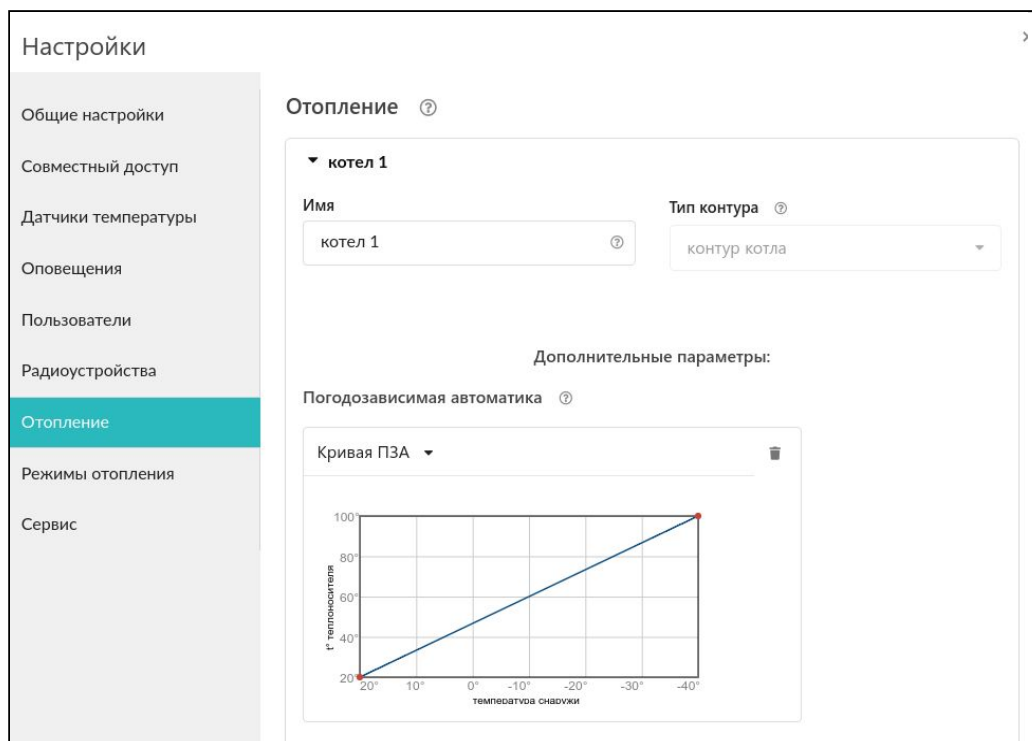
Настройки

Общие настройки

Совместный доступ

Датчики температуры

Оповещения

Пользователи

Радиоустройства

Отопление

Режимы отопления

Сервис

Отопление

котел 1

Имя

котел 1

Тип контура

контур котла

Дополнительные параметры:

Погодозависимая автоматика

Кривая ПЗА

100°
80°
60°
40°
20°

t° теплоносителя

20° 10° 0° -10° -20° -30° -40°

температура снаружи